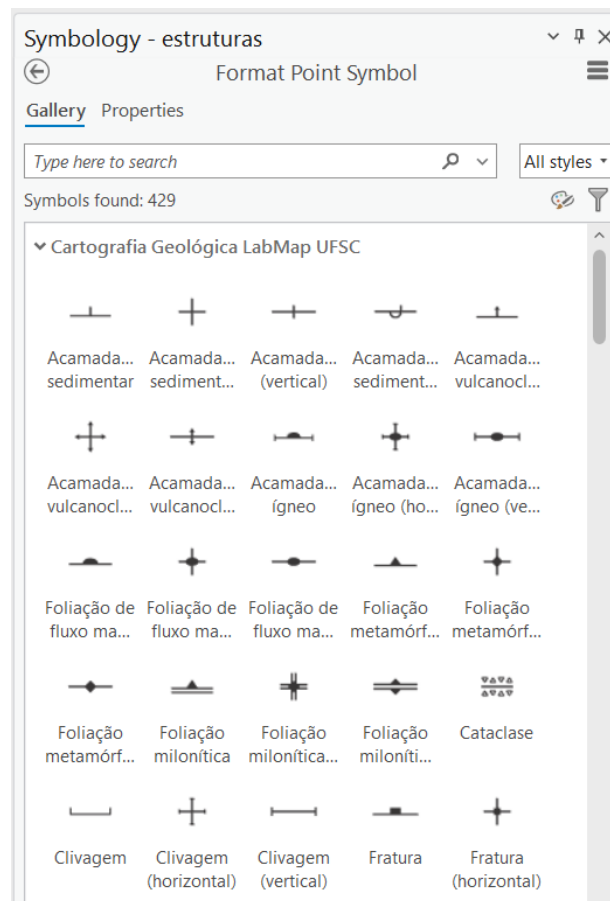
Symbology - estruturas

Format Point Symbol

Gallery Properties

Type here to search

All styles

Symbols found: 429

Cartografia Geológica LabMap UFSC

Acamada... sedimentar
Acamada... sediment...
Acamada... (vertical)
Acamada... sediment...
Acamada... vulcanocl...

Acamada... vulcanocl...
Acamada... vulcanocl...
Acamada... ígneo
Acamada... ígneo (ho...
Acamada... ígneo (ve...

Foliação de fluxo ma...
Foliação de fluxo ma...
Foliação de fluxo ma...
Foliação metamórf...
Foliação metamórf...

Foliação metamórf...
Foliação milonítica
Foliação milonítica...
Foliação miloníti...
Cataclase

Clivagem
Clivagem (horizontal)
Clivagem (vertical)
Fratura
Fratura (horizontal)